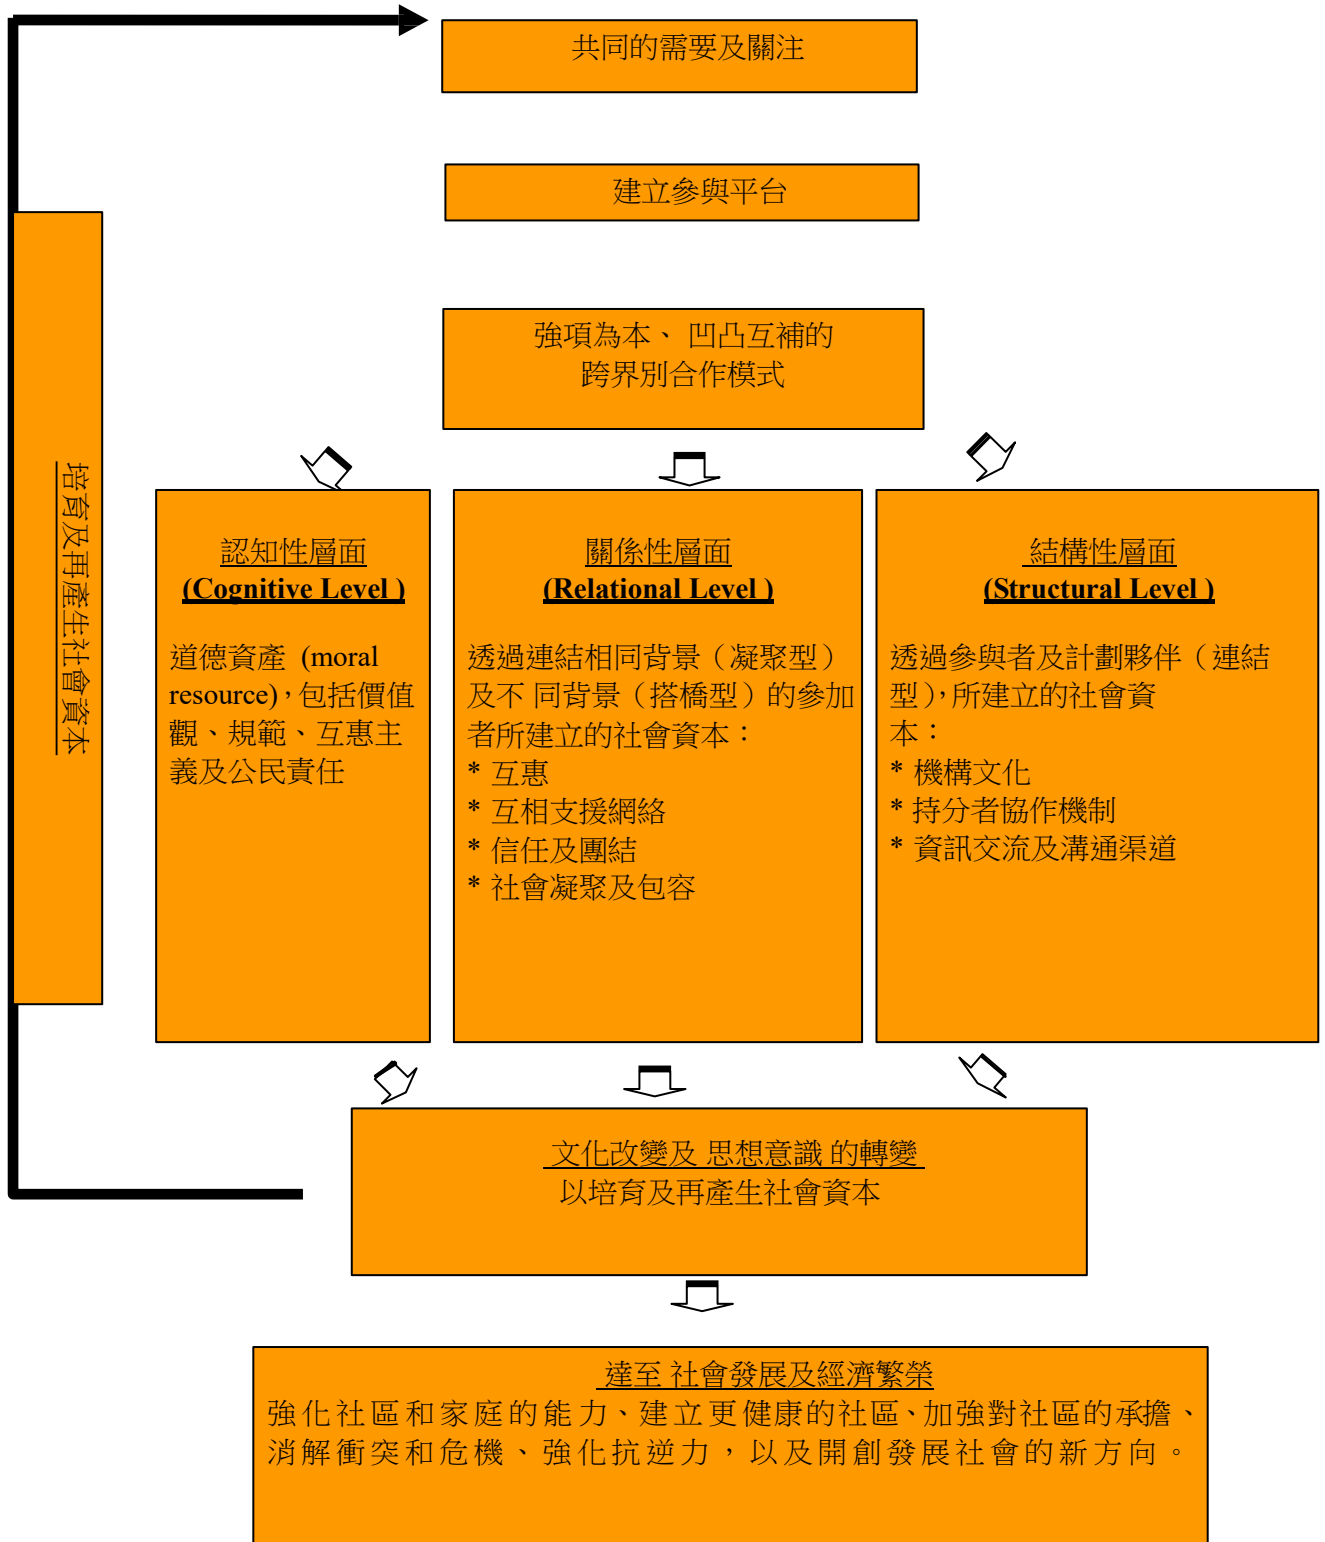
培育及再產生社會資本

共同的需要及關注

建立參與平台

強項為本、 凹凸互補的
跨界別合作模式

認知性層面
(Cognitive Level )

道德資產 (moral resource)，包括價值觀、規範、互惠主義及公民責任

關係性層面
(Relational Level )

透過連結相同背景（凝聚型）及不 同背景（搭橋型）的參加者所建立的社會資本：
* 互惠
* 互相支援網絡
* 信任及團結
* 社會凝聚及包容

結構性層面
(Structural Level )

透過參與者及計劃夥伴（連結型），所建立的社會資本：
* 機構文化
* 持分者協作機制
* 資訊交流及溝通渠道

文化改變及 思想意識 的轉變
以培育及再產生社會資本

達至 社會發展及經濟繁榮
強化社區和家庭的能力、建立更健康的社區、加強對社區的承擔、消解衝突和危機、強化抗逆力，以及開創發展社會的新方向。